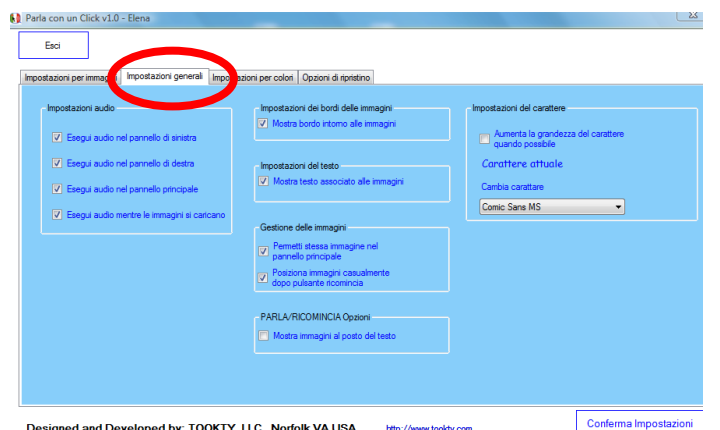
Parla con un Click v1.0 - Elena

Esci

Impostazioni per immagi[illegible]
Impostazioni generali
Im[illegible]postazioni per colori
Opzioni di ripristino

Impostazioni audio
Esegui audio nel pannello di sinistra
Esegui audio nel pannello di destra
Esegui audio nel pannello principale
Esegui audio mentre le immagini si caricano

Impostazioni dei bordi delle immagini
Mostra bordo intorno alle immagini

Impostazioni del testo
Mostra testo associato alle immagini

Gestione delle immagini
Permetti stessa immagine nel pannello principale
Posiziona immagini casualmente dopo pulsante ricomincia

PARLA/RICOMINCIA Opzioni
Mostra immagini al posto del testo

Impostazioni del carattere
Aumenta la grandezza del carattere quando possibile
Carattere attuale
Cambia carattere
Comic Sans MS

Designed and Developed by: TOOKTY, LLC. Norfolk VA USA
http://www.tookty.com
Conferma Impostazioni